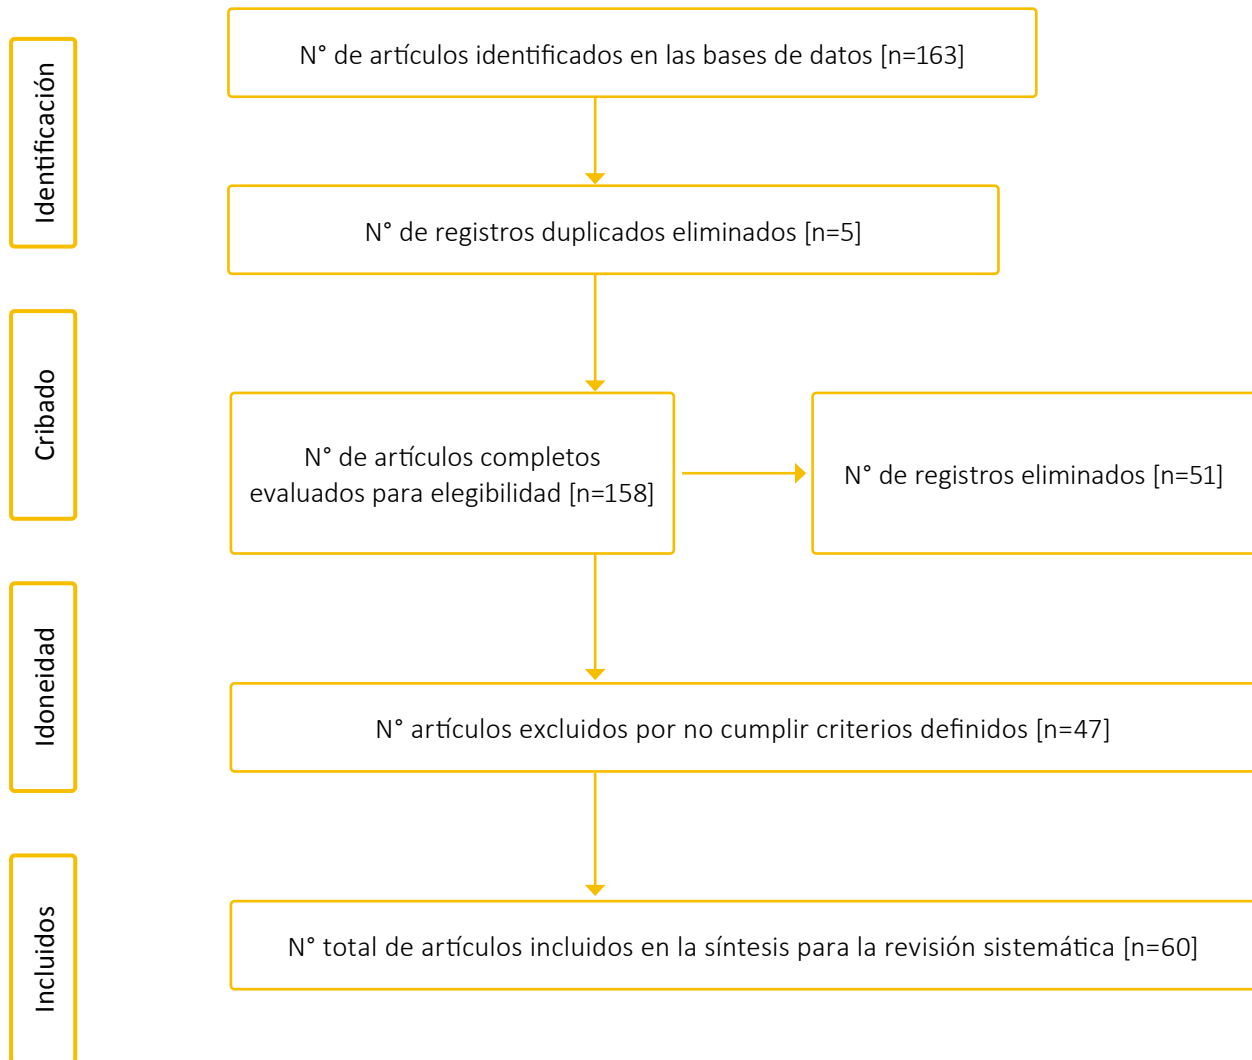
Identificación

N° de artículos identificados en las bases de datos [n=163]

N° de registros duplicados eliminados [n=5]

Cribado

N° de artículos completos evaluados para elegibilidad [n=158]

N° de registros eliminados [n=51]

Idoneidad

N° artículos excluidos por no cumplir criterios definidos [n=47]

Incluidos

N° total de artículos incluidos en la síntesis para la revisión sistemática [n=60]